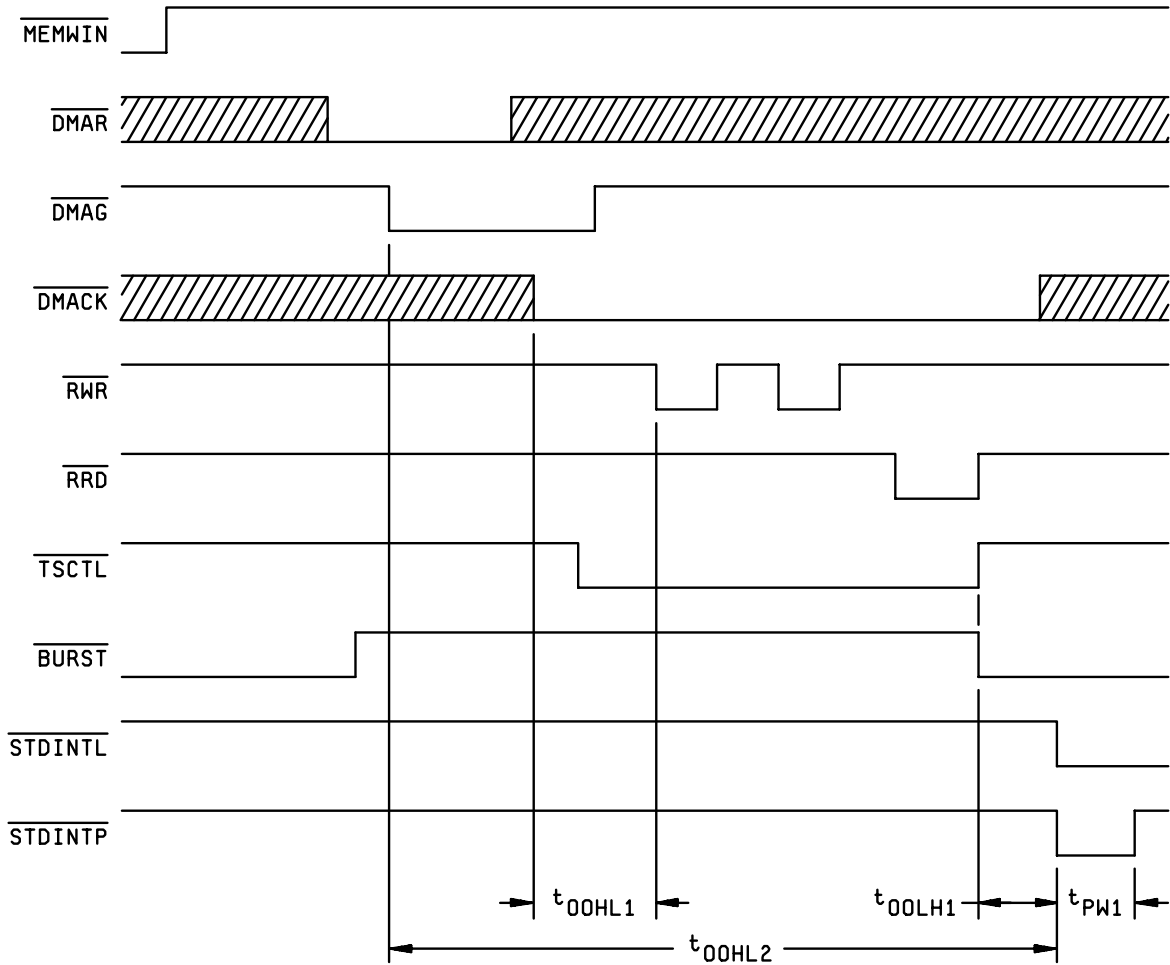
$\overline{MEMWIN}$

$\overline{DMAR}$

$\overline{DMAG}$

$\overline{DMACK}$

$\overline{RWR}$

$\overline{RRD}$

$\overline{TSCTL}$

$\overline{BURST}$

$\overline{STDINTL}$

$\overline{STDINTP}$

$t_{OOHL1}$

$t_{OOLH1}$

$t_{PW1}$

$t_{OOHL2}$